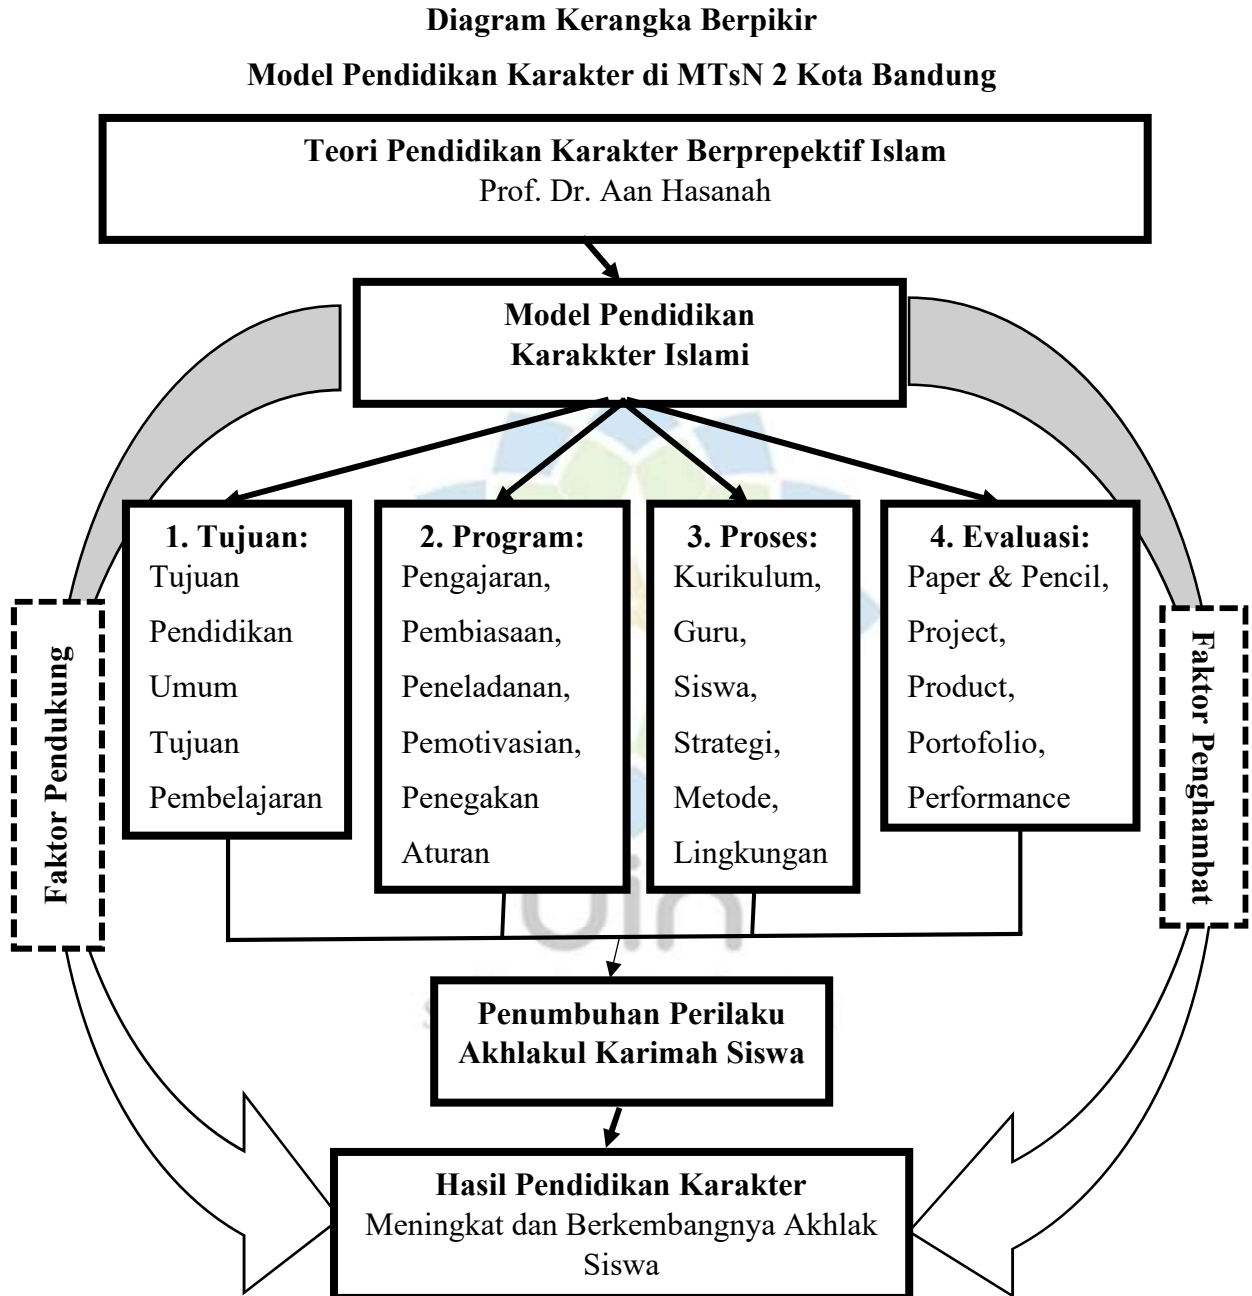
Diagram Kerangka Berpikir

Model Pendidikan Karakter di MTsN 2 Kota Bandung

Teori Pendidikan Karakter Berprepektif Islam
Prof. Dr. Aan Hasanah

Model Pendidikan Karakkter Islami

1. Tujuan:
Tujuan Pendidikan Umum
Tujuan Pembelajaran

2. Program:
Pengajaran,
Pembiasaan,
Peneladanan,
Pemotivasian,
Penegakan Aturan

3. Proses:
Kurikulum,
Guru,
Siswa,
Strategi,
Metode,
Lingkungan

4. Evaluasi:
Paper & Pencil,
Project,
Product,
Portofolio,
Performance

Faktor Pendukung

Faktor Penghambat

Penumbuhan Perilaku Akhlakul Karimah Siswa

Hasil Pendidikan Karakter
Meningkat dan Berkembangnya Akhlak Siswa